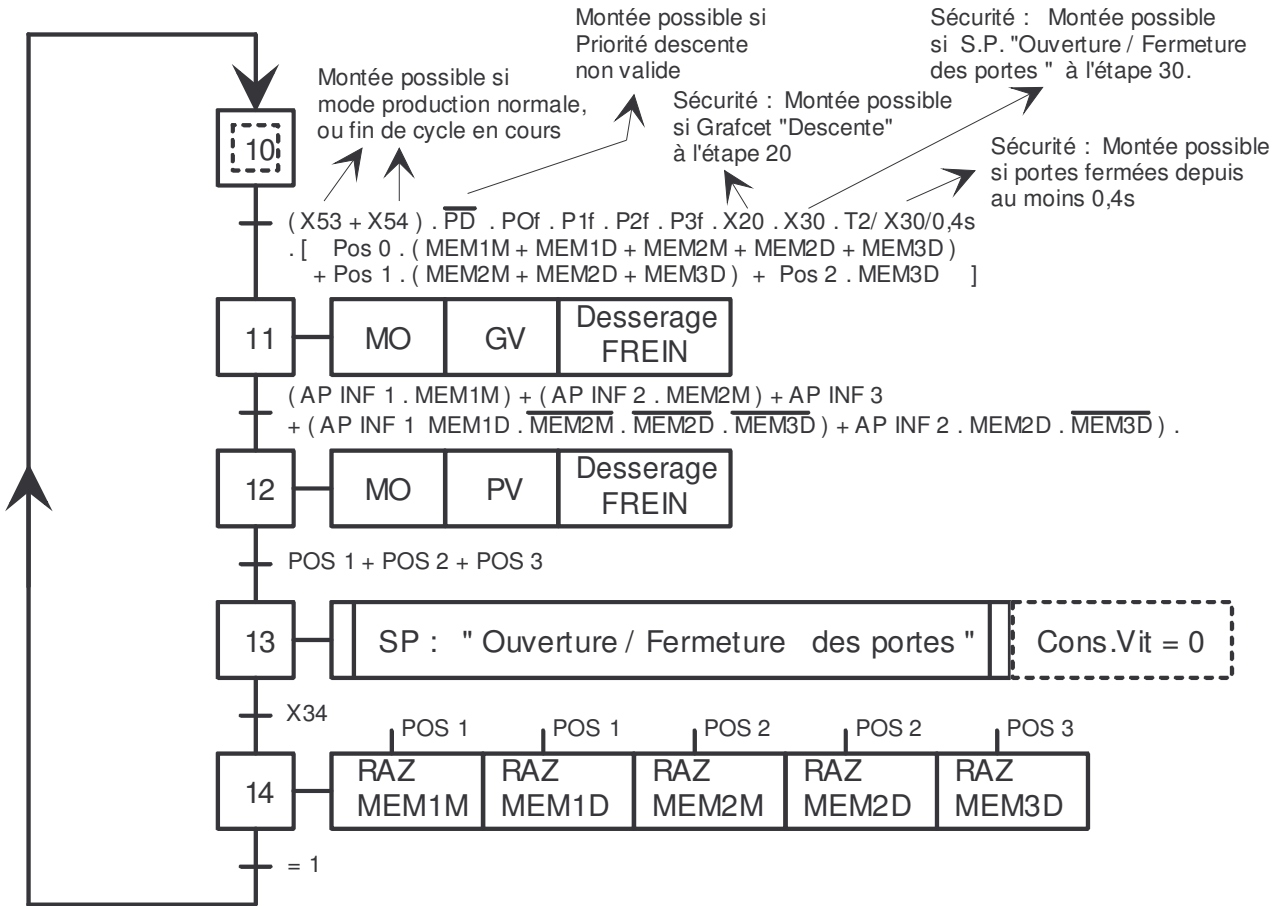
Montée possible si Priorité descente non valide

Sécurité : Montée possible si S.P. "Ouverture / Fermeture des portes " à l'étape 30.

Montée possible si mode production normale, ou fin de cycle en cours

Sécurité : Montée possible si Grafcet "Descente" à l'étape 20

Sécurité : Montée possible si portes fermées depuis au moins 0,4s

10

( X53 + X54 ) . $\overline{PD}$ . POf . P1f . P2f . P3f . X20 . X30 . T2/ X30/0,4s
. [ Pos 0 . ( MEM1M + MEM1D + MEM2M + MEM2D + MEM3D ) + Pos 1 . ( MEM2M + MEM2D + MEM3D ) + Pos 2 . MEM3D ]

11 | MO | GV | Desserage FREIN

( AP INF 1 . MEM1M ) + ( AP INF 2 . MEM2M ) + AP INF 3
+ ( AP INF 1 MEM1D . $\overline{MEM2M}$ . $\overline{MEM2D}$ . $\overline{MEM3D}$ ) + AP INF 2 . MEM2D . $\overline{MEM3D}$ ) .

12 | MO | PV | Desserage FREIN

POS 1 + POS 2 + POS 3

13 | SP : " Ouverture / Fermeture des portes " | Cons.Vit = 0

X34

POS 1 POS 1 POS 2 POS 2 POS 3

14 | RAZ MEM1M | RAZ MEM1D | RAZ MEM2M | RAZ MEM2D | RAZ MEM3D

= 1